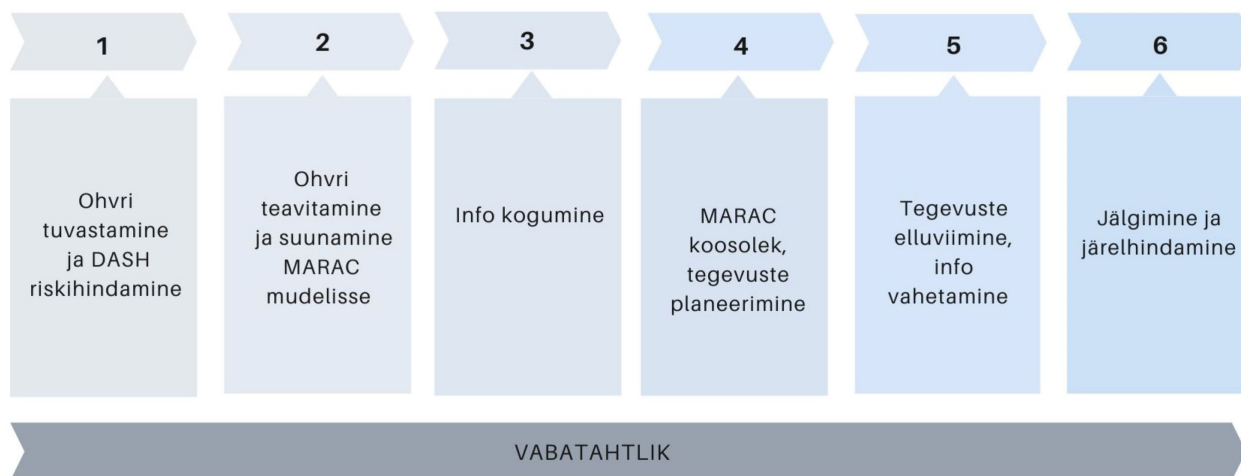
1

Ohvri tuvastamine ja DASH riskihindamine

2

Ohvri teavitamine ja suunamine MARAC mudelisse

3

Info kogumine

4

MARAC koosolek, tegevuste planeerimine

5

Tegevuste elluviimine, info vahetamine

6

Jälgimine ja järelhindamine

VABATAHTLIK